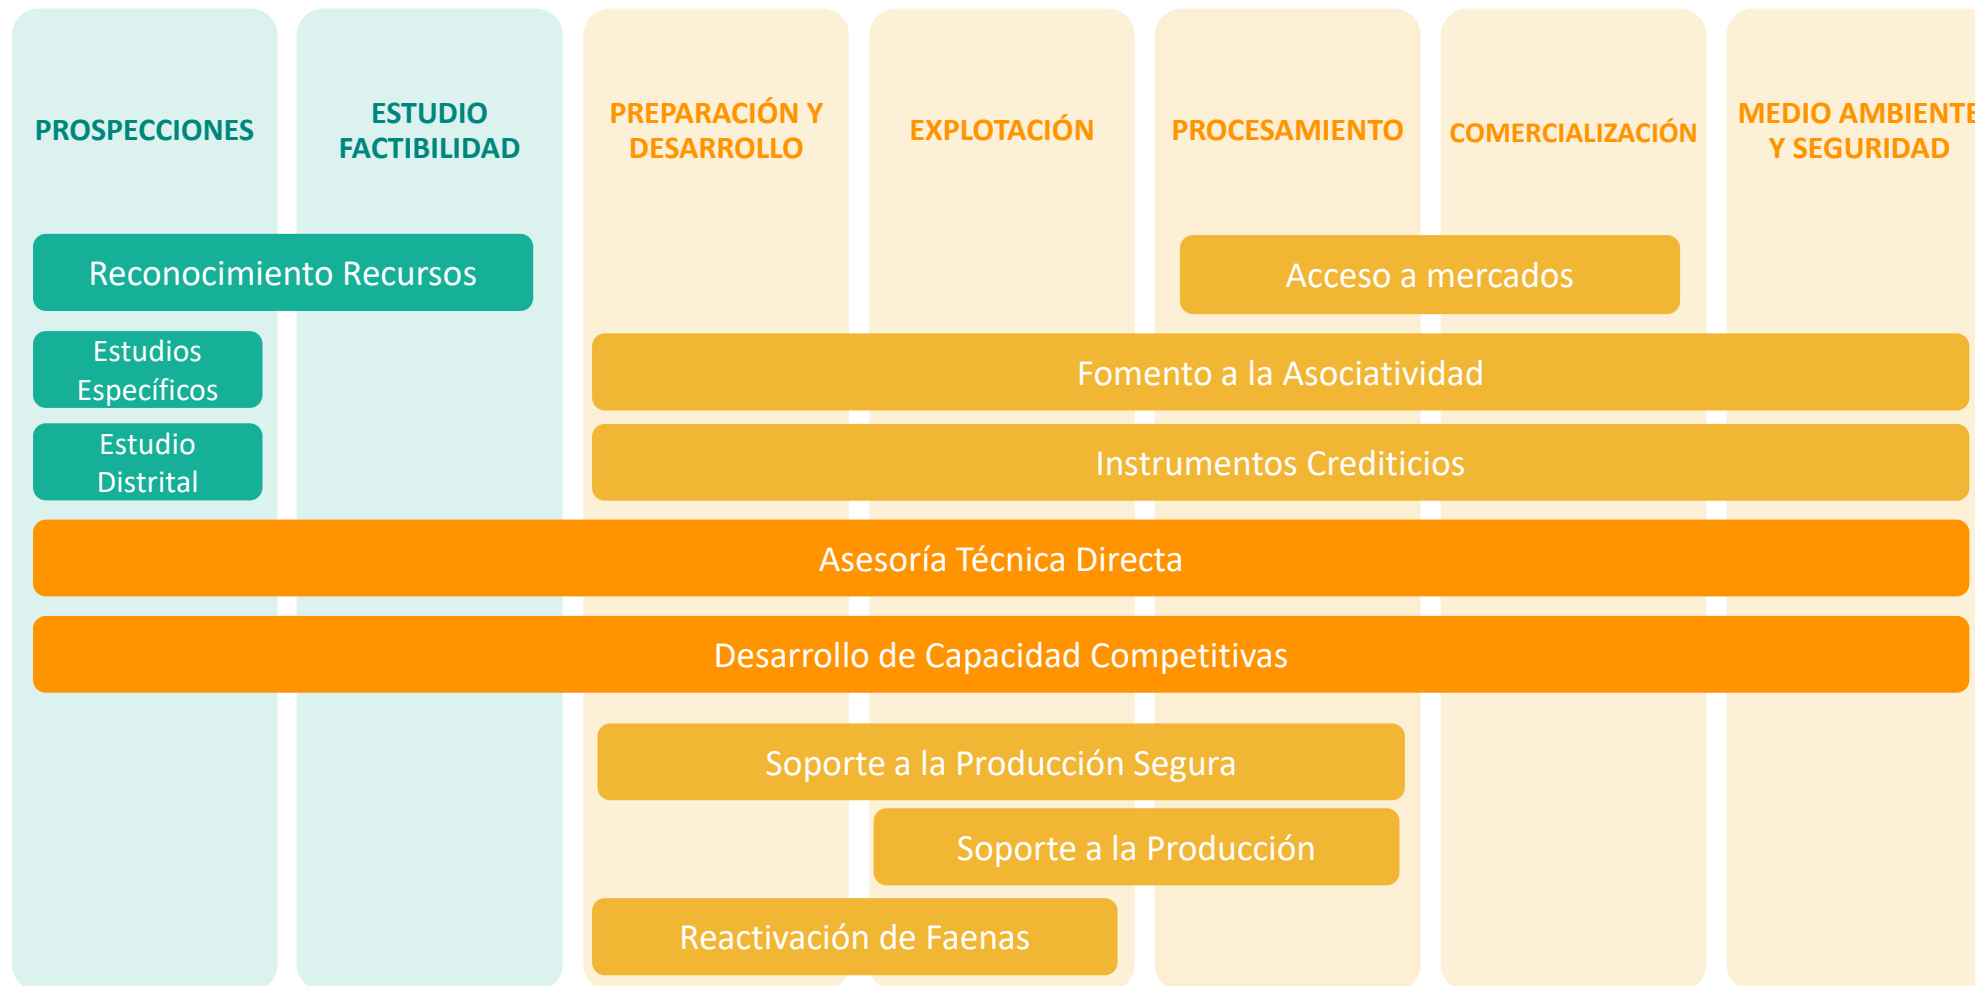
PROSPECCIONES

ESTUDIO FACTIBILIDAD

PREPARACIÓN Y DESARROLLO

EXPLOTACIÓN

PROCESAMIENTO

COMERCIALIZACIÓN

MEDIO AMBIENTE Y SEGURIDAD

Reconocimiento Recursos

Acceso a mercados

Estudios Específicos

Fomento a la Asociatividad

Estudio Distrital

Instrumentos Crediticios

Asesoría Técnica Directa

Desarrollo de Capacidad Competitivas

Soporte a la Producción Segura

Soporte a la Producción

Reactivación de Faenas